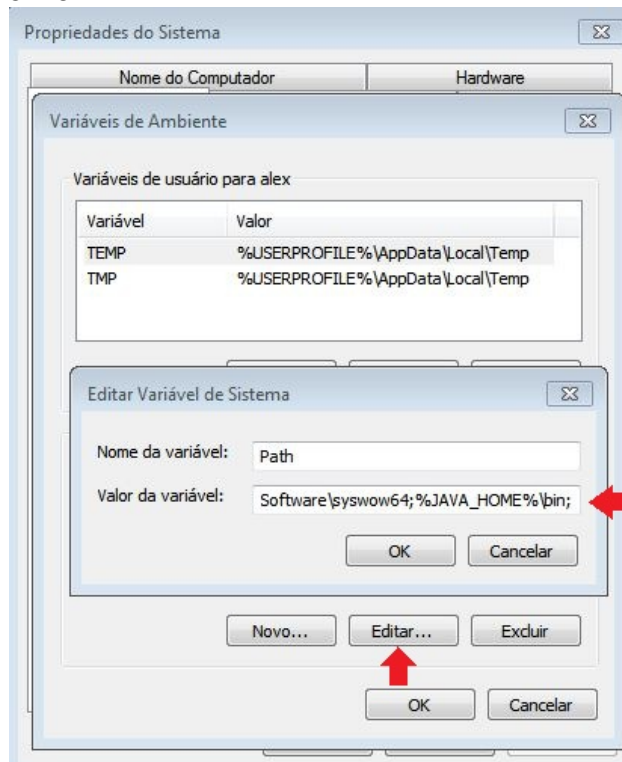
Propriedades do Sistema

Nome do Computador

Hardware

Variáveis de Ambiente

Variáveis de usuário para alex

| Variável | Valor |
|---|---|
| TEMP | %USERPROFILE%\AppData\Local\Temp |
| TMP | %USERPROFILE%\AppData\Local\Temp |

Editar Variável de Sistema

Nome da variável: Path

Valor da variável: Software\syswow64;%JAVA_HOME%\bin;

OK

Cancelar

Novo...

Editar...

Excluir

OK

Cancelar